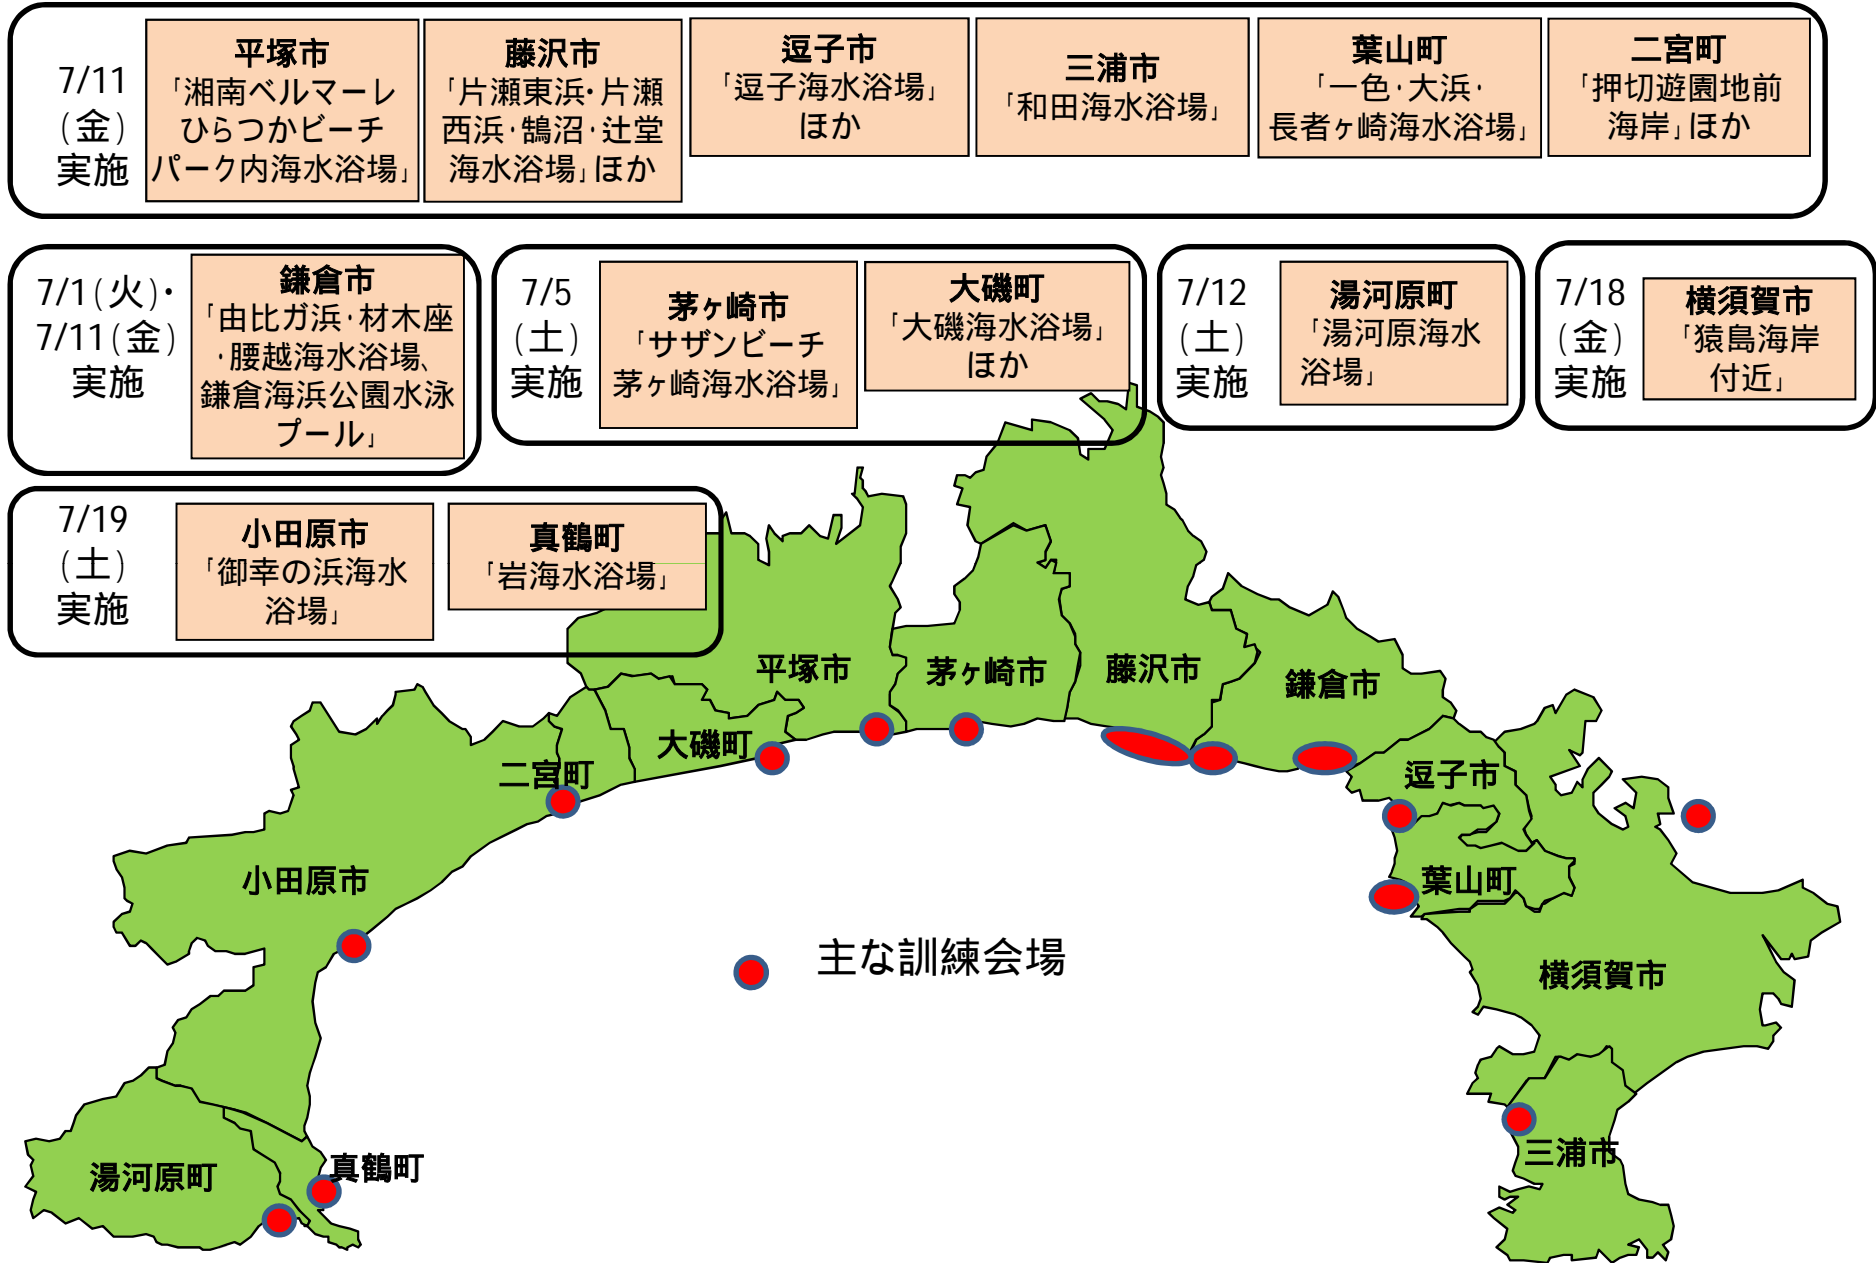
7/11（金）実施

平塚市「湘南ベルマーレひらつかビーチパーク内海水浴場」

藤沢市「片瀬東浜・片瀬西浜・鵠沼・辻堂海水浴場」ほか

逗子市「逗子海水浴場」ほか

三浦市「和田海水浴場」

葉山町「一色・大浜・長者ヶ崎海水浴場」

二宮町「押切遊園地前海岸」ほか

7/1（火）・7/11（金）実施

鎌倉市「由比ガ浜・材木座・腰越海水浴場、鎌倉海浜公園水泳プール」

7/5（土）実施

茅ヶ崎市「サザンビーチ茅ヶ崎海水浴場」

大磯町「大磯海水浴場」ほか

7/12（土）実施

湯河原町「湯河原海水浴場」

7/18（金）実施

横須賀市「猿島海岸付近」

7/19（土）実施

小田原市「御幸の浜海水浴場」

真鶴町「岩海水浴場」

平塚市

茅ヶ崎市

藤沢市

鎌倉市

大磯町

二宮町

逗子市

葉山町

小田原市

主な訓練会場

横須賀市

三浦市

真鶴町

湯河原町